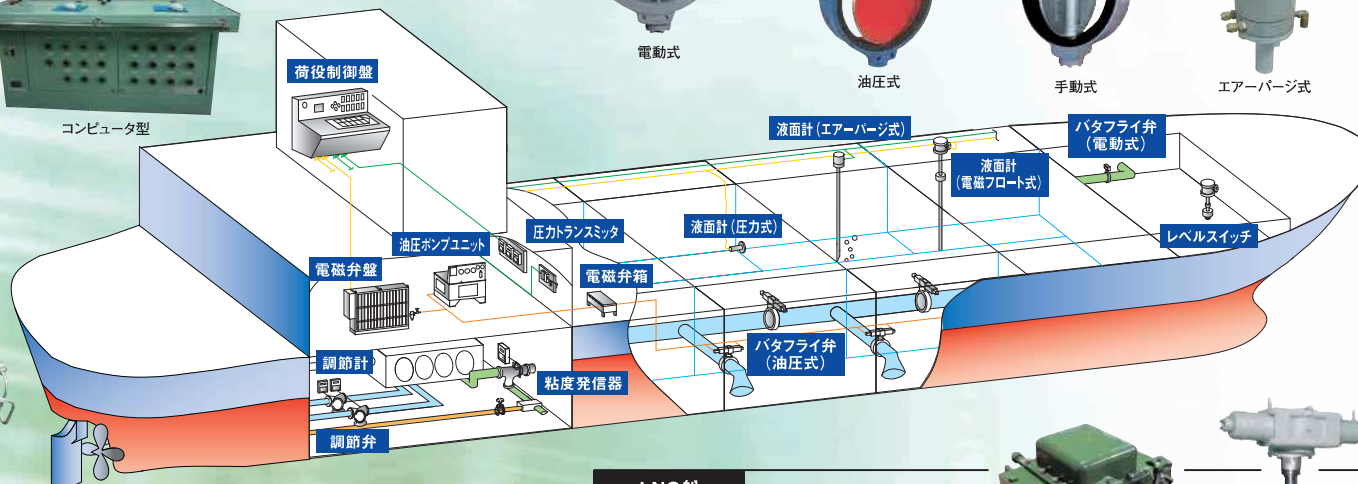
電動式

油圧式

手動式

エアーパージ式

コンピュータ型

荷役制御盤

液面計（エアーパージ式）

バタフライ弁
（電動式）

液面計
（電磁フロート式）

液面計（圧力式）

レベルスイッチ

圧力トランスミッタ

油圧ポンプユニット

電磁弁盤

電磁弁箱

調節計

バタフライ弁
（油圧式）

粘度発信器

調節弁

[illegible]